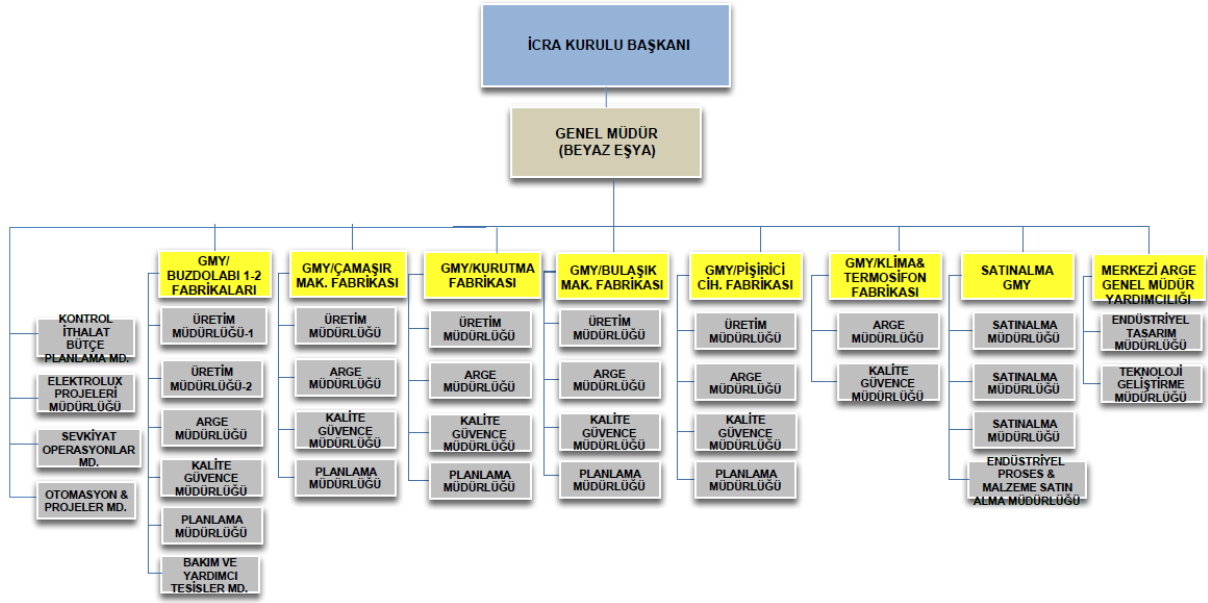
İCRA KURULU BAŞKANI

GENEL MÜDÜR (BEYAZ EŞYA)

KONTROL İTHALAT BÜTÇE PLANLAMA MD.

ELEKTROLUX PROJELERI MÜDÜRLÜĞÜ

SEVKİYAT OPERASYONLAR MD.

OTOMASYON & PROJELER MD.

GMY/ BUZDOLABI 1-2 FABRİKALARI

ÜRETİM MÜDÜRLÜĞÜ-1

ÜRETİM MÜDÜRLÜĞÜ-2

ARGE MÜDÜRLÜĞÜ

KALİTE GÜVENCE MÜDÜRLÜĞÜ

PLANLAMA MÜDÜRLÜĞÜ

BAKIM VE YARDIMCI TESİSLER MD.

GMY/ÇAMAŞIR MAK. FABRİKASI

ÜRETİM MÜDÜRLÜĞÜ

ARGE MÜDÜRLÜĞÜ

KALİTE GÜVENCE MÜDÜRLÜĞÜ

PLANLAMA MÜDÜRLÜĞÜ

GMY/KURUTMA FABRİKASI

ÜRETİM MÜDÜRLÜĞÜ

ARGE MÜDÜRLÜĞÜ

KALİTE GÜVENCE MÜDÜRLÜĞÜ

PLANLAMA MÜDÜRLÜĞÜ

GMY/BULAŞIK MAK. FABRİKASI

ÜRETİM MÜDÜRLÜĞÜ

ARGE MÜDÜRLÜĞÜ

KALİTE GÜVENCE MÜDÜRLÜĞÜ

PLANLAMA MÜDÜRLÜĞÜ

GMY/PİŞİRİCİ CİH. FABRİKASI

ÜRETİM MÜDÜRLÜĞÜ

ARGE MÜDÜRLÜĞÜ

KALİTE GÜVENCE MÜDÜRLÜĞÜ

PLANLAMA MÜDÜRLÜĞÜ

GMY/KLİMA& TERMOSİFON FABRİKASI

ARGE MÜDÜRLÜĞÜ

KALİTE GÜVENCE MÜDÜRLÜĞÜ

SATINALMA GMY

SATINALMA MÜDÜRLÜĞÜ

SATINALMA MÜDÜRLÜĞÜ

SATINALMA MÜDÜRLÜĞÜ

ENDÜSTRİYEL PROSES & MALZEME SATIN ALMA MÜDÜRLÜĞÜ

MERKEZİ ARGE GENEL MÜDÜR YARDIMCILIĞI

ENDÜSTRİYEL TASARIM MÜDÜRLÜĞÜ

TEKNOLOJİ GELİŞTİRME MÜDÜRLÜĞÜ